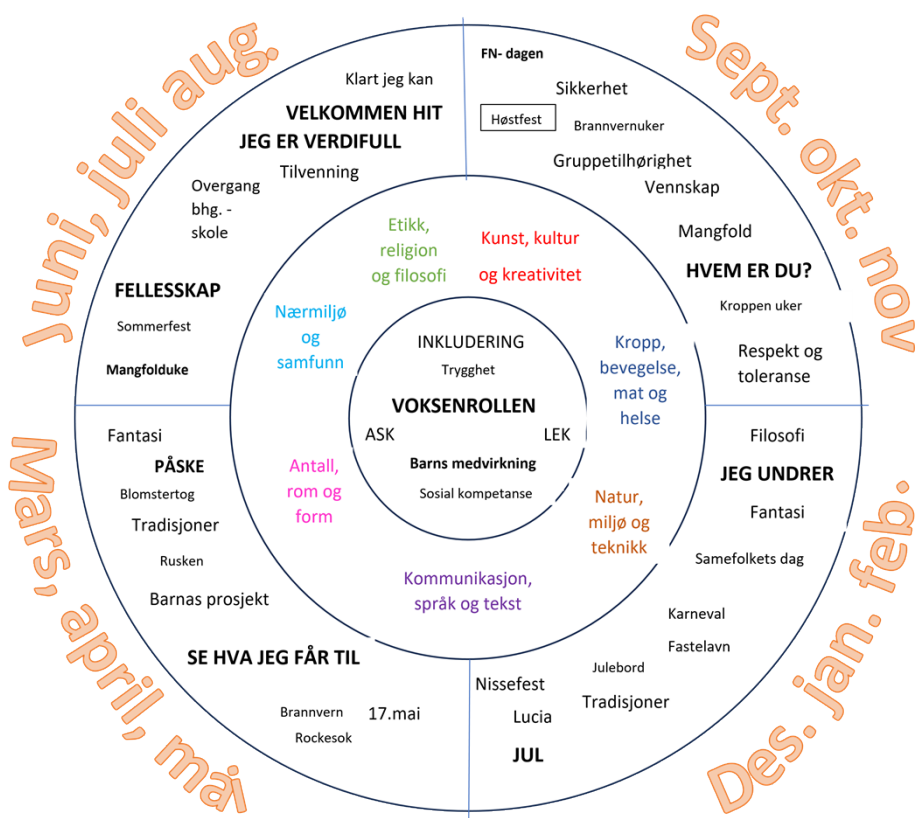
Juni, juli aug.

Klart jeg kan
VELKOMMEN HIT
JEG ER VERDIFULL
Tilvenning
Overgang bhg. - skole
FELLESSKAP
Sommerfest
Mangfolduke

Sept. okt. nov

FN- dagen
Sikkerhet
Høstfest
Brannvernuker
Gruppetilhørighet
Vennskap
Mangfold
HVEM ER DU?
Kroppen uker
Respekt og toleranse

Etikk, religion og filosofi
Kunst, kultur og kreativitet
Nærmiljø og samfunn
Kropp, bevegelse, mat og helse
Antall, rom og form
Natur, miljø og teknikk
Kommunikasjon, språk og tekst

INKLUDERING
Trygghet
VOKSENROLLEN
ASK
LEK
Barns medvirkning
Sosial kompetanse

Mars, april, mai

Fantasi
PÅSKE
Blomstertog
Tradisjoner
Rusken
Barnas prosjekt
SE HVA JEG FÅR TIL
Brannvern
Rockesok
17.mai

Des. jan. feb.

Filosofi
JEG UNDRER
Fantasi
Samefolkets dag
Karneval
Fastelavn
Julebord
Tradisjoner
Nissefest
Lucia
JUL